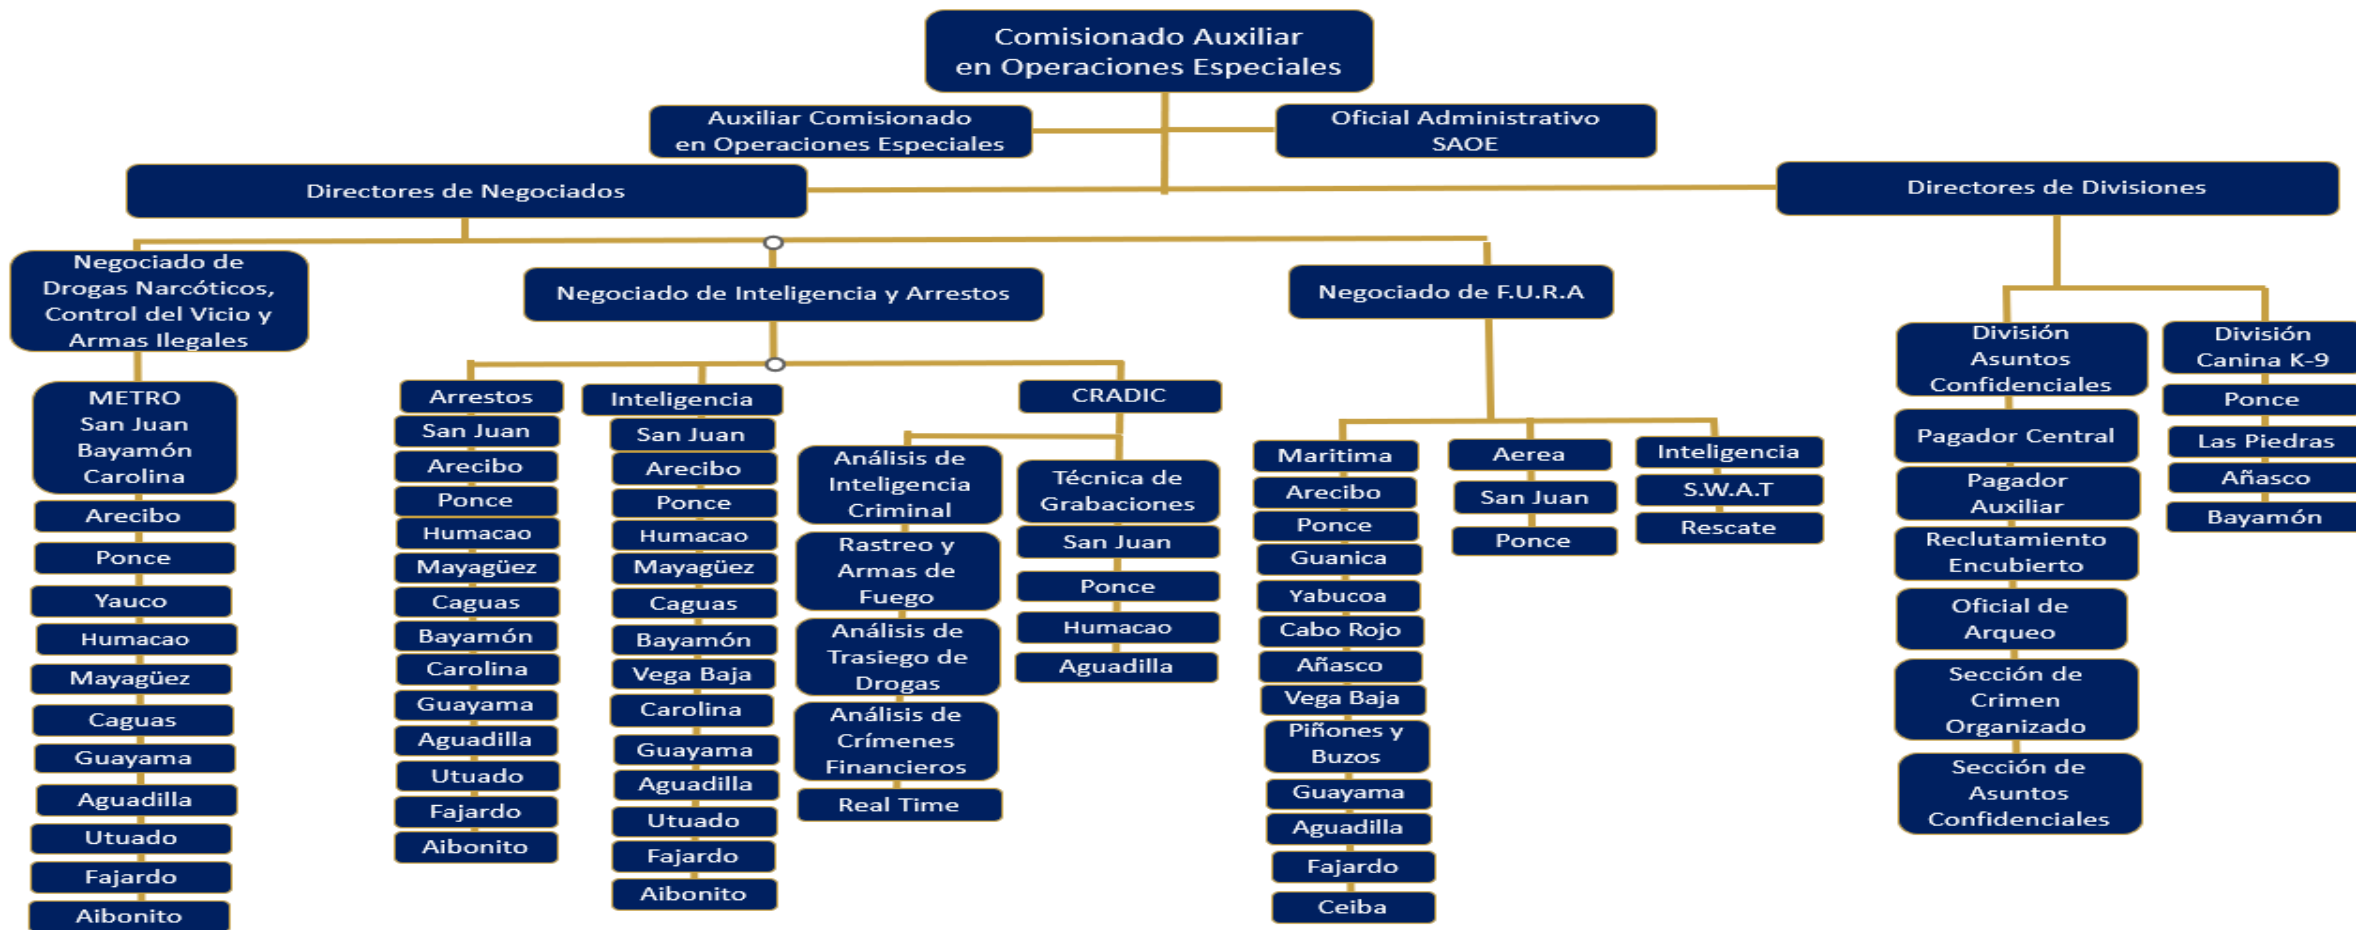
Comisionado Auxiliar en Operaciones Especiales

Auxiliar Comisionado en Operaciones Especiales

Oficial Administrativo SAOE

Directores de Negociados

Directores de Divisiones

Negociado de Drogas Narcóticos, Control del Vicio y Armas Ilegales

METRO San Juan Bayamón Carolina

Arecibo

Ponce

Yauco

Humacao

Mayagüez

Caguas

Guayama

Aguadilla

Utuado

Fajardo

Aibonito

Negociado de Inteligencia y Arrestos

Arrestos

San Juan

Arecibo

Ponce

Humacao

Mayagüez

Caguas

Bayamón

Carolina

Guayama

Aguadilla

Utuado

Fajardo

Aibonito

Inteligencia

San Juan

Arecibo

Ponce

Humacao

Mayagüez

Caguas

Bayamón

Vega Baja

Carolina

Guayama

Aguadilla

Utuado

Fajardo

Aibonito

Análisis de Inteligencia Criminal

Rastreo y Armas de Fuego

Análisis de Trasiego de Drogas

Análisis de Crímenes Financieros

Real Time

CRADIC

Técnica de Grabaciones

San Juan

Ponce

Humacao

Aguadilla

Negociado de F.U.R.A

Maritima

Arecibo

Ponce

Guanica

Yabucoa

Cabo Rojo

Añasco

Vega Baja

Piñones y Buzos

Guayama

Aguadilla

Fajardo

Ceiba

Aerea

San Juan

Ponce

Inteligencia

S.W.A.T

Rescate

División Asuntos Confidenciales

Pagador Central

Pagador Auxiliar

Reclutamiento Encubierto

Oficial de Arqueo

Sección de Crimen Organizado

Sección de Asuntos Confidenciales

División Canina K-9

Ponce

Las Piedras

Añasco

Bayamón